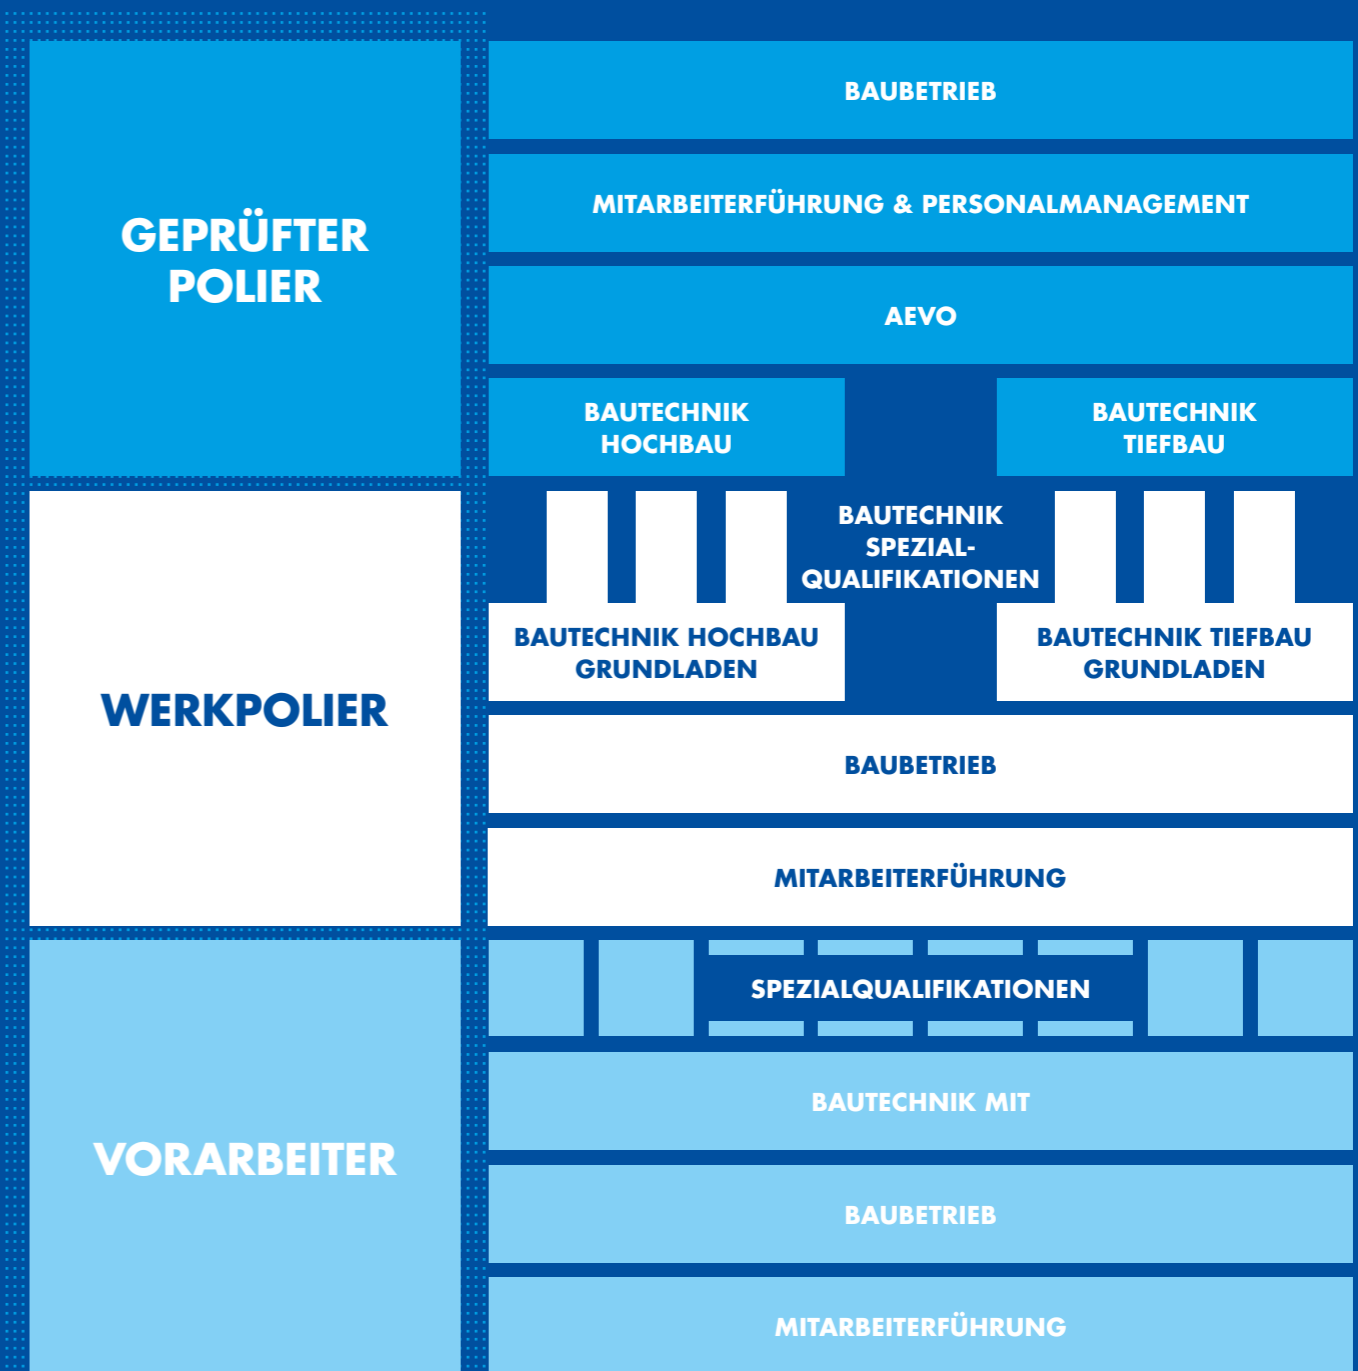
GEPRÜFTER POLIER

BAUBETRIEB

MITARBEITERFÜHRUNG & PERSONALMANAGEMENT

AEVO

BAUTECHNIK HOCHBAU

BAUTECHNIK TIEFBAU

BAUTECHNIK SPEZIAL-QUALIFIKATIONEN

BAUTECHNIK HOCHBAU GRUNDLADEN

BAUTECHNIK TIEFBAU GRUNDLADEN

WERKPOLIER

BAUBETRIEB

MITARBEITERFÜHRUNG

SPEZIALQUALIFIKATIONEN

VORARBEITER

BAUTECHNIK MIT

BAUBETRIEB

MITARBEITERFÜHRUNG